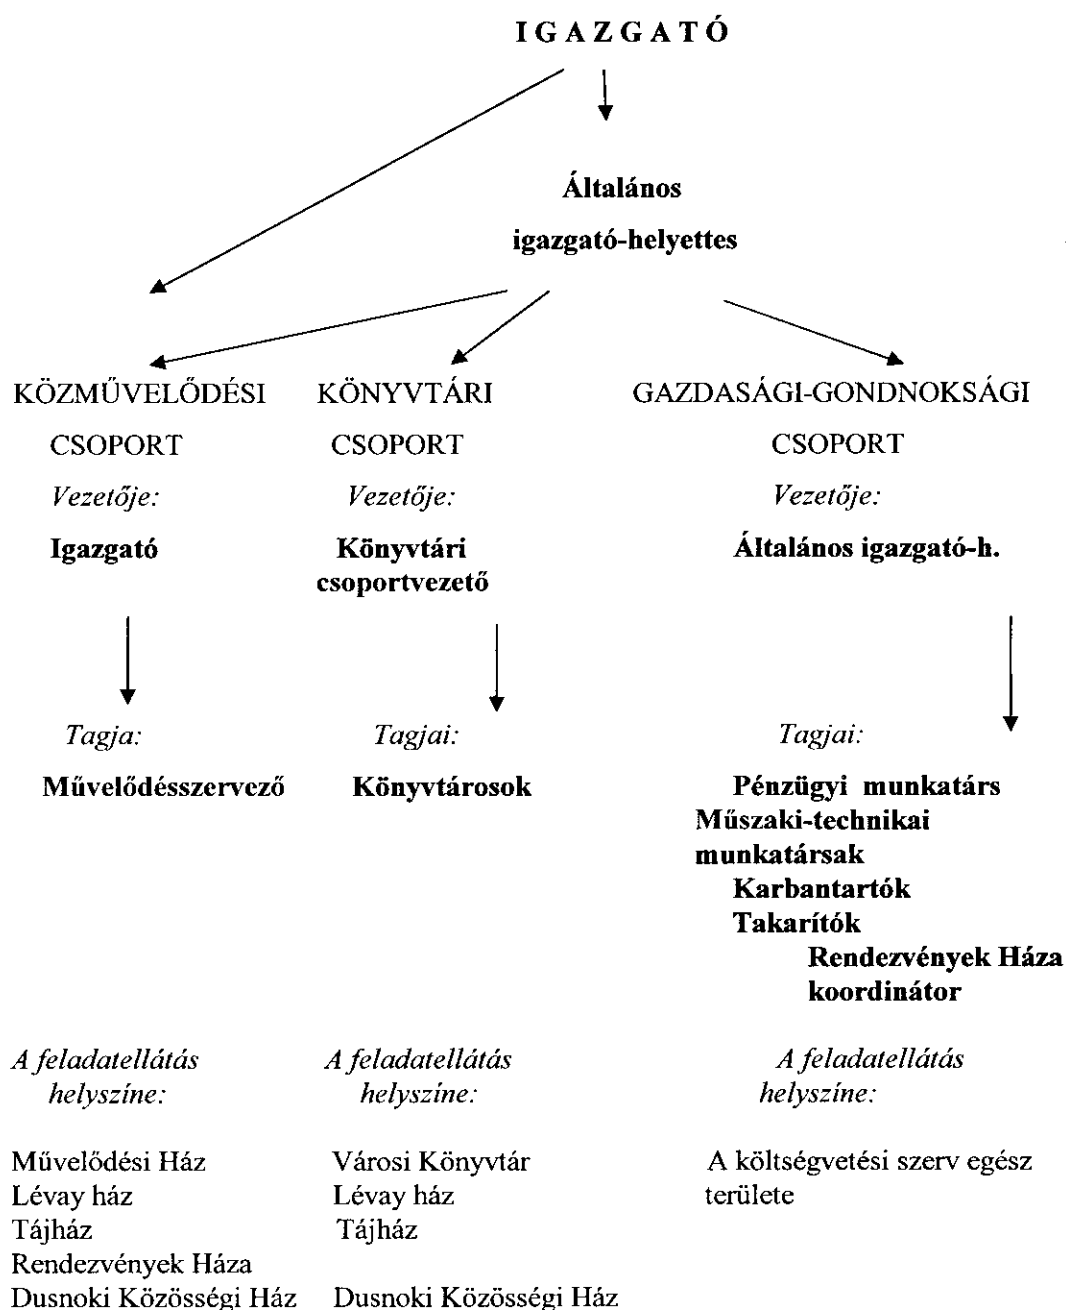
IGAZGATÓ

Általános igazgató-helyettes

KÖZMŰVELŐDÉSI CSOPORT

Vezetője:

Igazgató

Tagja:

Művelődésszervező

A feladatellátás helyszíne:

Művelődési Ház
Lévay ház
Tájház
Rendezvények Háza
Dusnoki Közösségi Ház

KÖNYVTÁRI CSOPORT

Vezetője:

Könyvtári csoportvezető

Tagjai:

Könyvtárosok

A feladatellátás helyszíne:

Városi Könyvtár
Lévay ház
Tájház

Dusnoki Közösségi Ház

GAZDASÁGI-GONDNOKSÁGI CSOPORT

Vezetője:

Általános igazgató-h.

Tagjai:

Pénzügyi munkatárs
Műszaki-technikai munkatársak
Karbantartók
Takarítók
Rendezvények Háza koordinátor

A feladatellátás helyszíne:

A költségvetési szerv egész területe